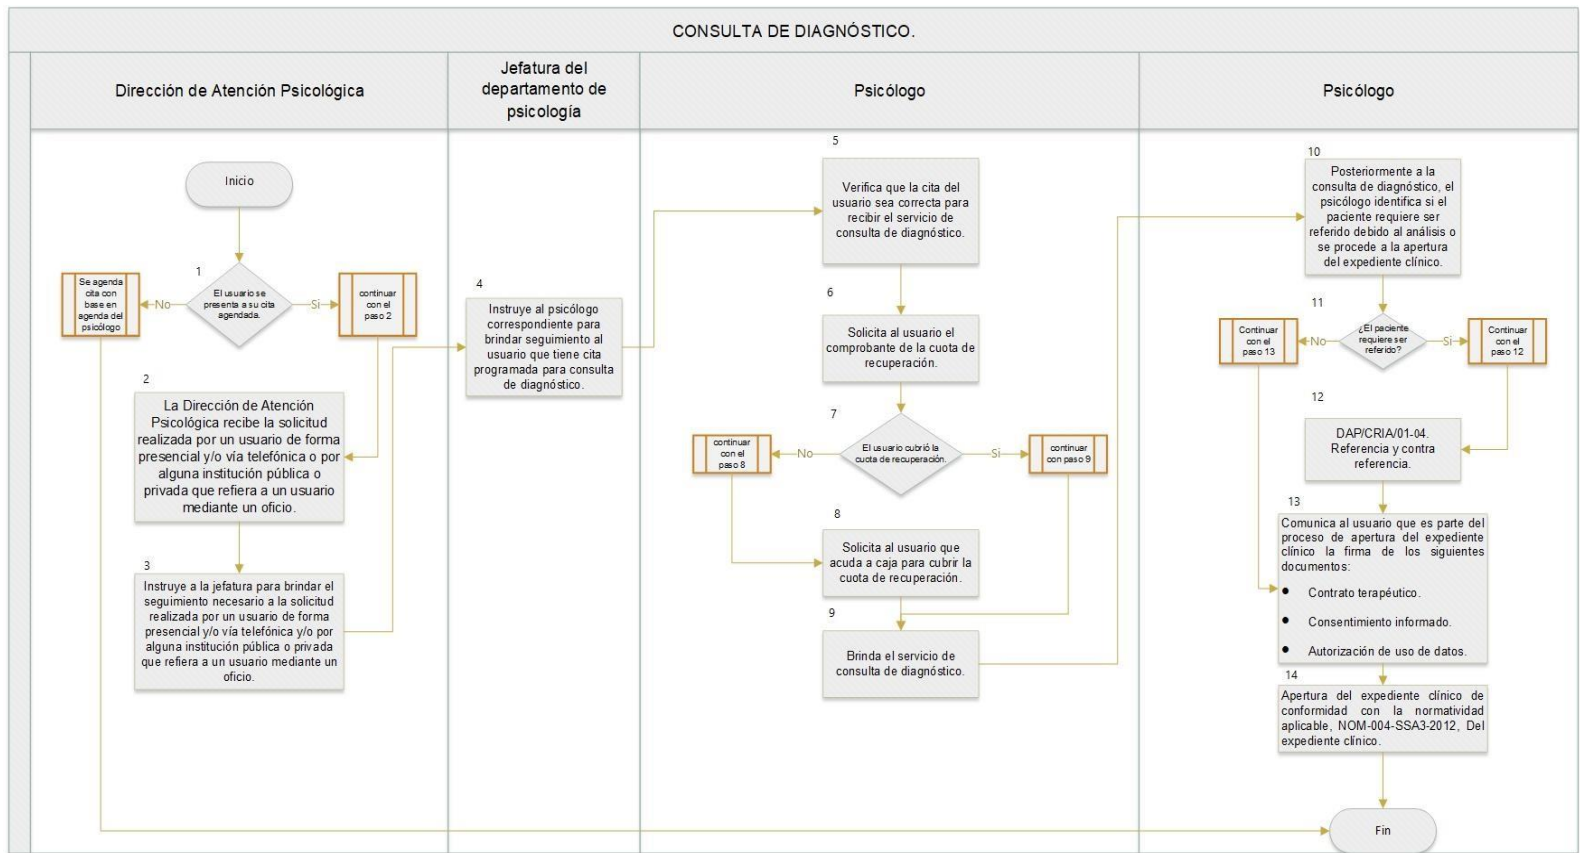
CONSULTA DE DIAGNÓSTICO.

Dirección de Atención Psicológica

Jefatura del departamento de psicología

Psicólogo

Psicólogo

Inicio

1

El usuario se presenta a su cita agendada.

No

Se agenda cita con base en agenda del psicólogo

Si

continuar con el paso 2

2

La Dirección de Atención Psicológica recibe la solicitud realizada por un usuario de forma presencial y/o vía telefónica o por alguna institución pública o privada que refiera a un usuario mediante un oficio.

3

Instruye a la jefatura para brindar el seguimiento necesario a la solicitud realizada por un usuario de forma presencial y/o vía telefónica y/o por alguna institución pública o privada que refiera a un usuario mediante un oficio.

4

Instruye al psicólogo correspondiente para brindar seguimiento al usuario que tiene cita programada para consulta de diagnóstico.

5

Verifica que la cita del usuario sea correcta para recibir el servicio de consulta de diagnóstico.

6

Solicita al usuario el comprobante de la cuota de recuperación.

7

El usuario cubrió la cuota de recuperación.

No

continuar con el paso 8

Si

continuar con paso 9

8

Solicita al usuario que acuda a caja para cubrir la cuota de recuperación.

9

Brinda el servicio de consulta de diagnóstico.

10

Posteriormente a la consulta de diagnóstico, el psicólogo identifica si el paciente requiere ser referido debido al análisis o se procede a la apertura del expediente clínico.

11

¿El paciente requiere ser referido?

No

Continuar con el paso 13

Si

Continuar con el paso 12

12

DAP/CRIA/01-04. Referencia y contra referencia.

13

Comunica al usuario que es parte del proceso de apertura del expediente clínico la firma de los siguientes documentos:

• Contrato terapéutico.
• Consentimiento informado.
• Autorización de uso de datos.

14

Apertura del expediente clínico de conformidad con la normatividad aplicable, NOM-004-SSA3-2012, Del expediente clínico.

Fin